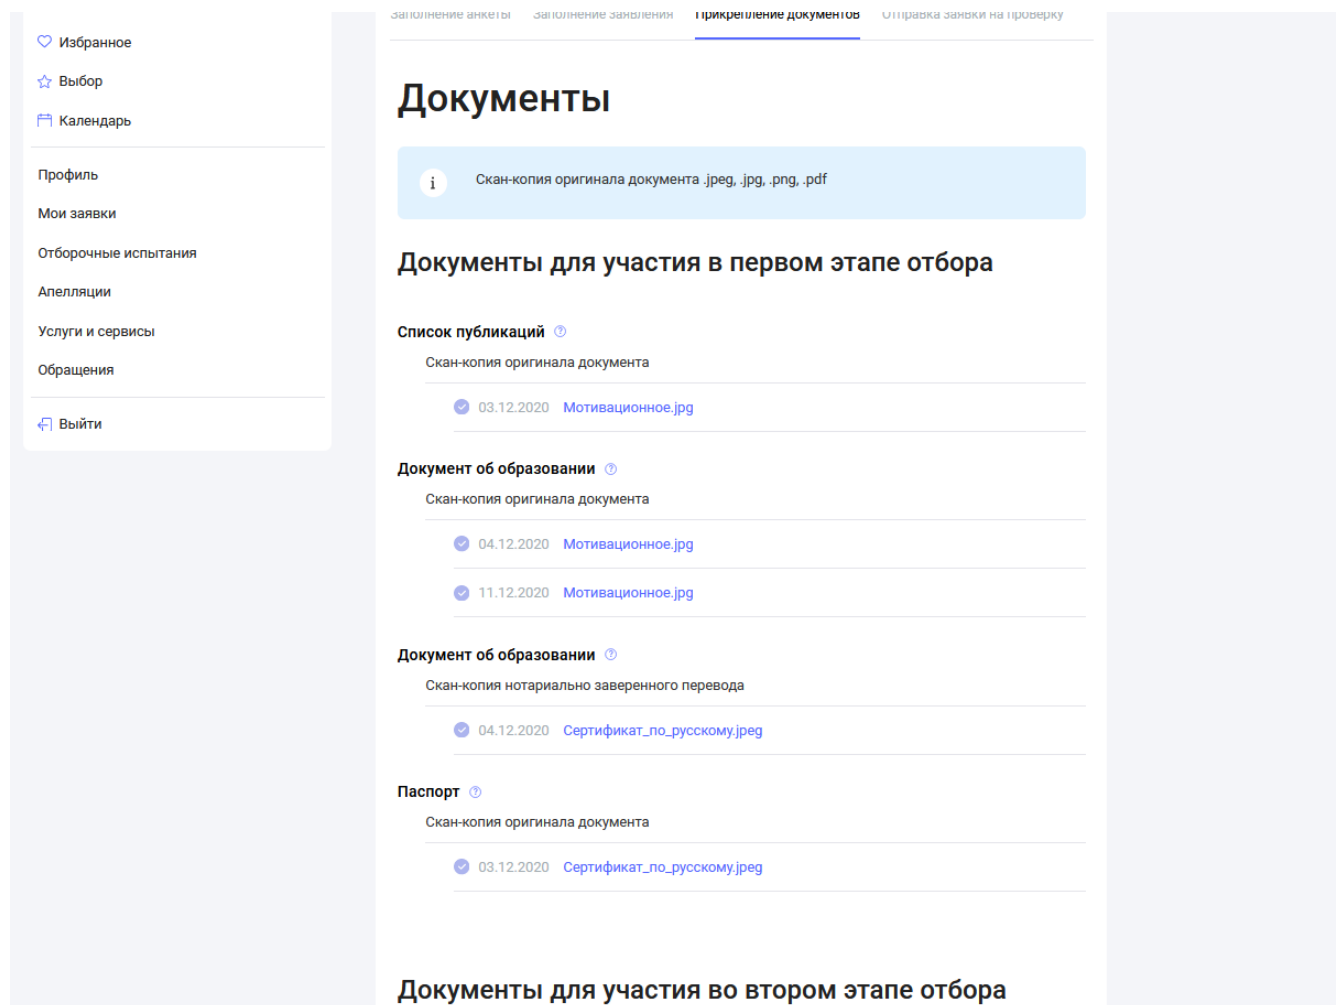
Избранное
Выбор
Календарь

Профиль
Мои заявки
Отборочные испытания
Апелляции
Услуги и сервисы
Обращения

Выйти

Заполнение анкеты Заполнение заявления Прикрепление документов Отправка заявки на проверку

Документы

Скан-копия оригинала документа .jpeg, .jpg, .png, .pdf

Документы для участия в первом этапе отбора

Список публикаций
Скан-копия оригинала документа
03.12.2020 Мотивационное.jpg

Документ об образовании
Скан-копия оригинала документа
04.12.2020 Мотивационное.jpg
11.12.2020 Мотивационное.jpg

Документ об образовании
Скан-копия нотариально заверенного перевода
04.12.2020 Сертификат_по_русскому.jpeg

Паспорт
Скан-копия оригинала документа
03.12.2020 Сертификат_по_русскому.jpeg

Документы для участия во втором этапе отбора